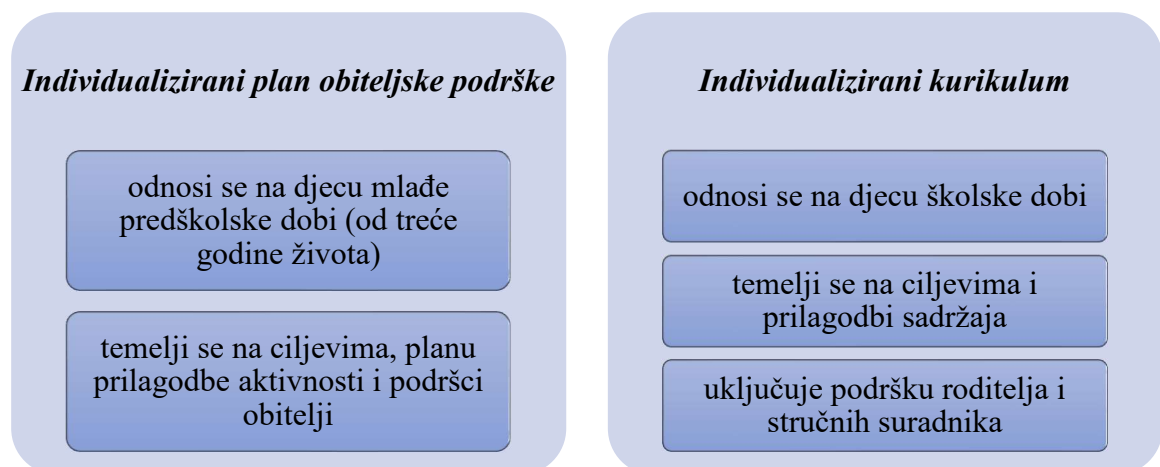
*Individualizirani plan obiteljske podrške*

odnosi se na djecu mlađe predškolske dobi (od treće godine života)

temelji se na ciljevima, planu prilagodbe aktivnosti i podršci obitelji

*Individualizirani kurikulum*

odnosi se na djecu školske dobi

temelji se na ciljevima i prilagodbi sadržaja

uključuje podršku roditelja i stručnih suradnika